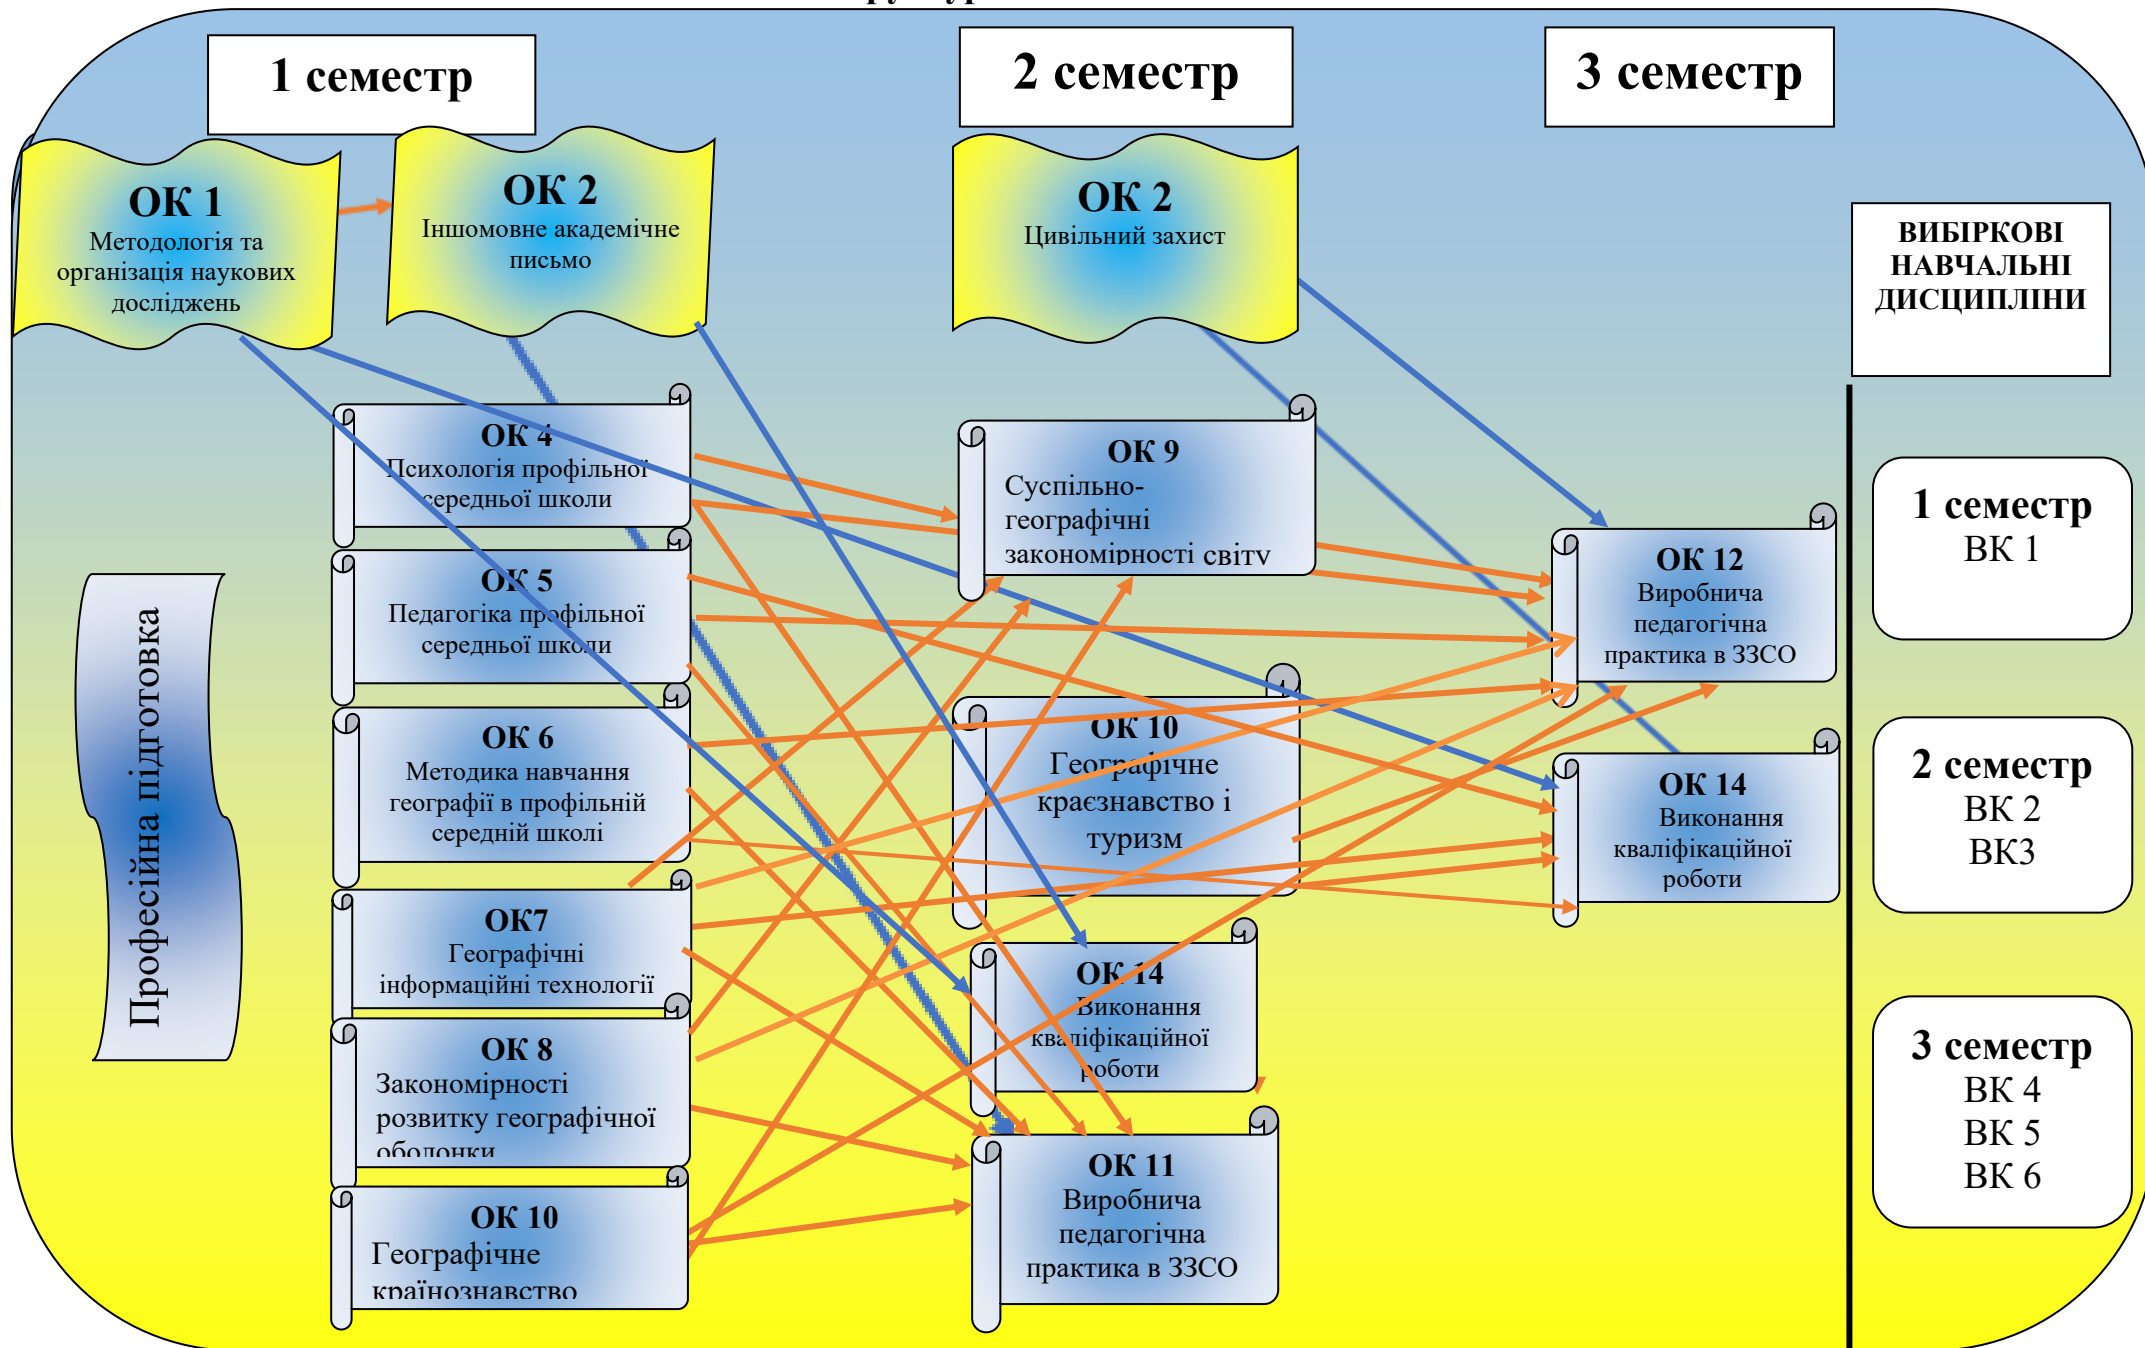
1 семестр

2 семестр

3 семестр

ОК 1
Методологія та організація наукових досліджень

ОК 2
Іншомовне академічне письмо

ОК 2
Цивільний захист

ВИБІРКОВІ НАВЧАЛЬНІ ДИСЦИПЛІНИ

ОК 4
Психологія профільної середньої школи

ОК 5
Педагогіка профільної середньої школи

ОК 6
Методика навчання географії в профільній середній школі

ОК7
Географічні інформаційні технології

ОК 8
Закономірності розвитку географічної оболонки

ОК 10
Географічне країнознавство

ОК 9
Суспільно-географічні закономірності світу

ОК 10
Географічне краєзнавство і туризм

ОК 14
Виконання кваліфікаційної роботи

ОК 11
Виробнича педагогічна практика в ЗЗСО

ОК 12
Виробнича педагогічна практика в ЗЗСО

ОК 14
Виконання кваліфікаційної роботи

Професійна підготовка

1 семестр
ВК 1

2 семестр
ВК 2
ВК3

3 семестр
ВК 4
ВК 5
ВК 6